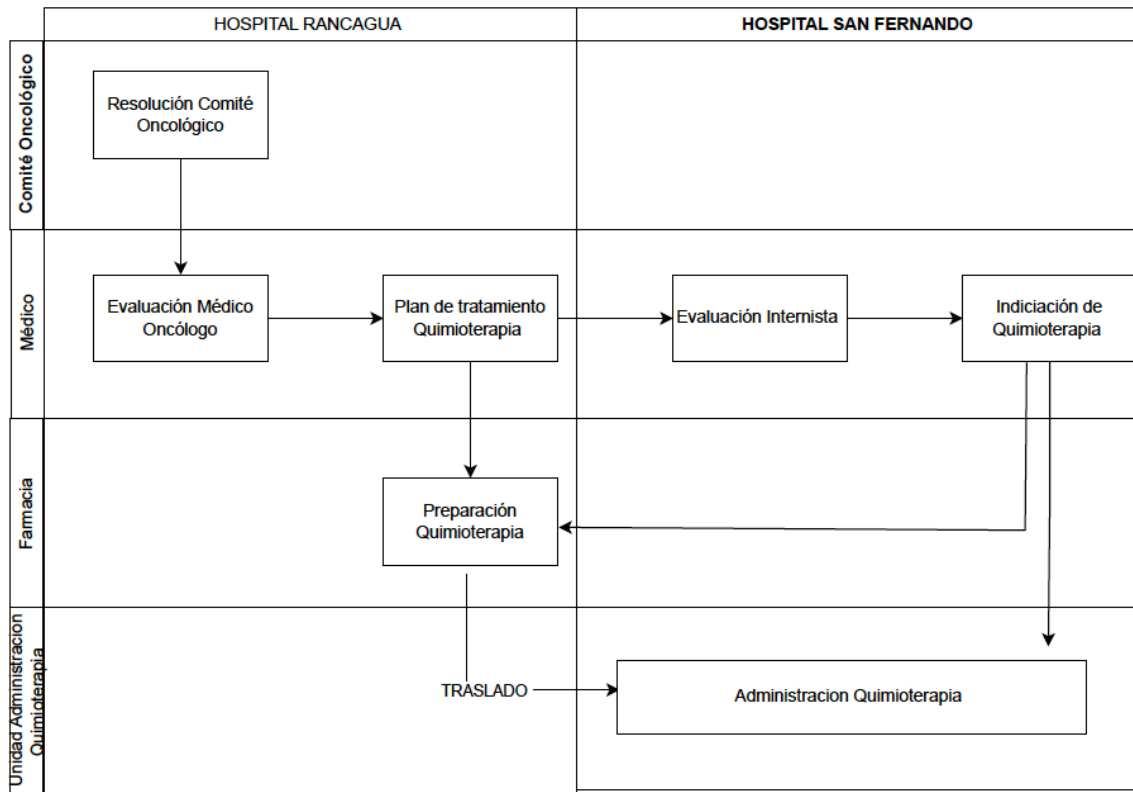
HOSPITAL RANCAGUA

HOSPITAL SAN FERNANDO

Comité Oncológico

Resolución Comité Oncológico

Médico

Evaluación Médico Oncólogo

Plan de tratamiento Quimioterapia

Evaluación Internista

Indiciación de Quimioterapia

Famacia

Preparación Quimioterapia

Unidad Administracion Quimioterapia

TRASLADO

Administracion Quimioterapia